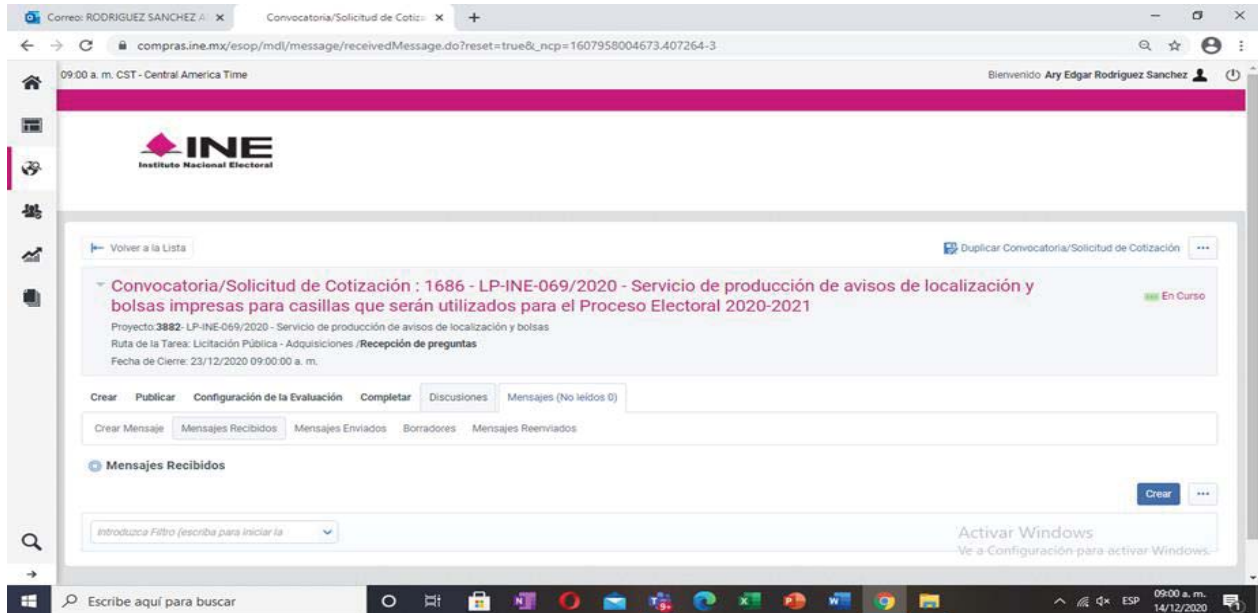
Correo: RODRIGUEZ SANCHEZ A ×
Convocatoria/Solicitud de Cotiz ×
+

compras.ine.mx/esop/mdl/message/receivedMessage.do?reset=true&_ncp=1607958004673.407264-3

09:00 a. m. CST - Central America Time

Bienvenido Ary Edgar Rodriguez Sanchez

INE
Instituto Nacional Electoral

Volver a la Lista

Duplicar Convocatoria/Solicitud de Cotización ···

Convocatoria/Solicitud de Cotización : 1686 - LP-INE-069/2020 - Servicio de producción de avisos de localización y bolsas impresas para casillas que serán utilizados para el Proceso Electoral 2020-2021

En Curso

Proyecto:3882- LP-INE-069/2020 - Servicio de producción de avisos de localización y bolsas
Ruta de la Tarea: Licitación Pública - Adquisiciones /Recepción de preguntas
Fecha de Cierre: 23/12/2020 09:00:00 a. m.

Crear Publicar Configuración de la Evaluación Completar Discusiones Mensajes (No leídos 0)

Crear Mensaje Mensajes Recibidos Mensajes Enviados Borradores Mensajes Reenviados

Mensajes Recibidos

Crear ···

Introduzca Filtro (escriba para iniciar la

Activar Windows
Ve a Configuración para activar Windows.

Escribe aquí para buscar

ESP 09:00 a. m. 14/12/2020